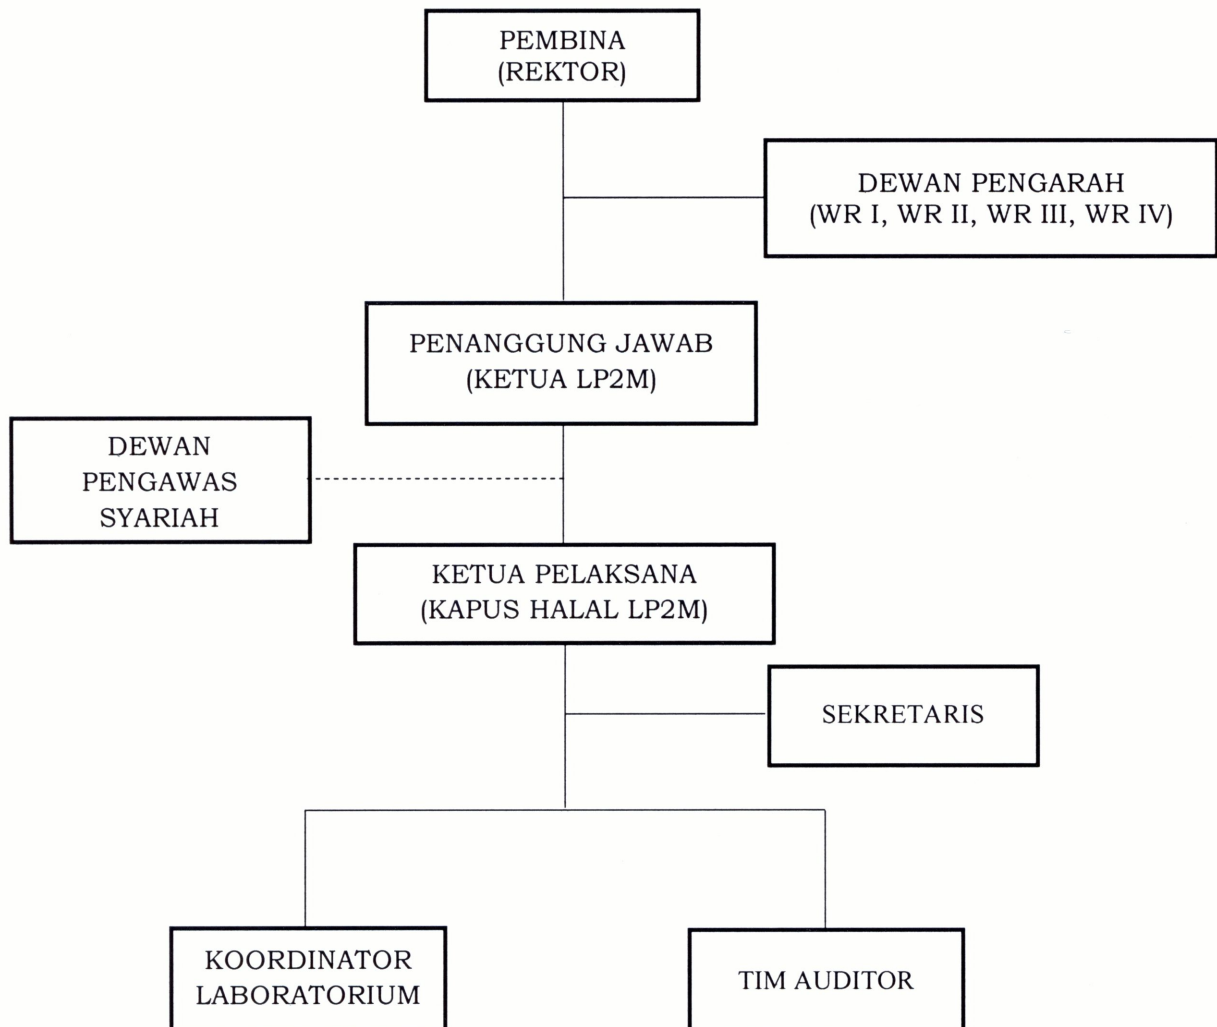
PEMBINA
(REKTOR)

DEWAN PENGARAH
(WR I, WR II, WR III, WR IV)

PENANGGUNG JAWAB
(KETUA LP2M)

DEWAN
PENGAWAS
SYARIAH

KETUA PELAKSANA
(KAPUS HALAL LP2M)

SEKRETARIS

KOORDINATOR
LABORATORIUM

TIM AUDITOR